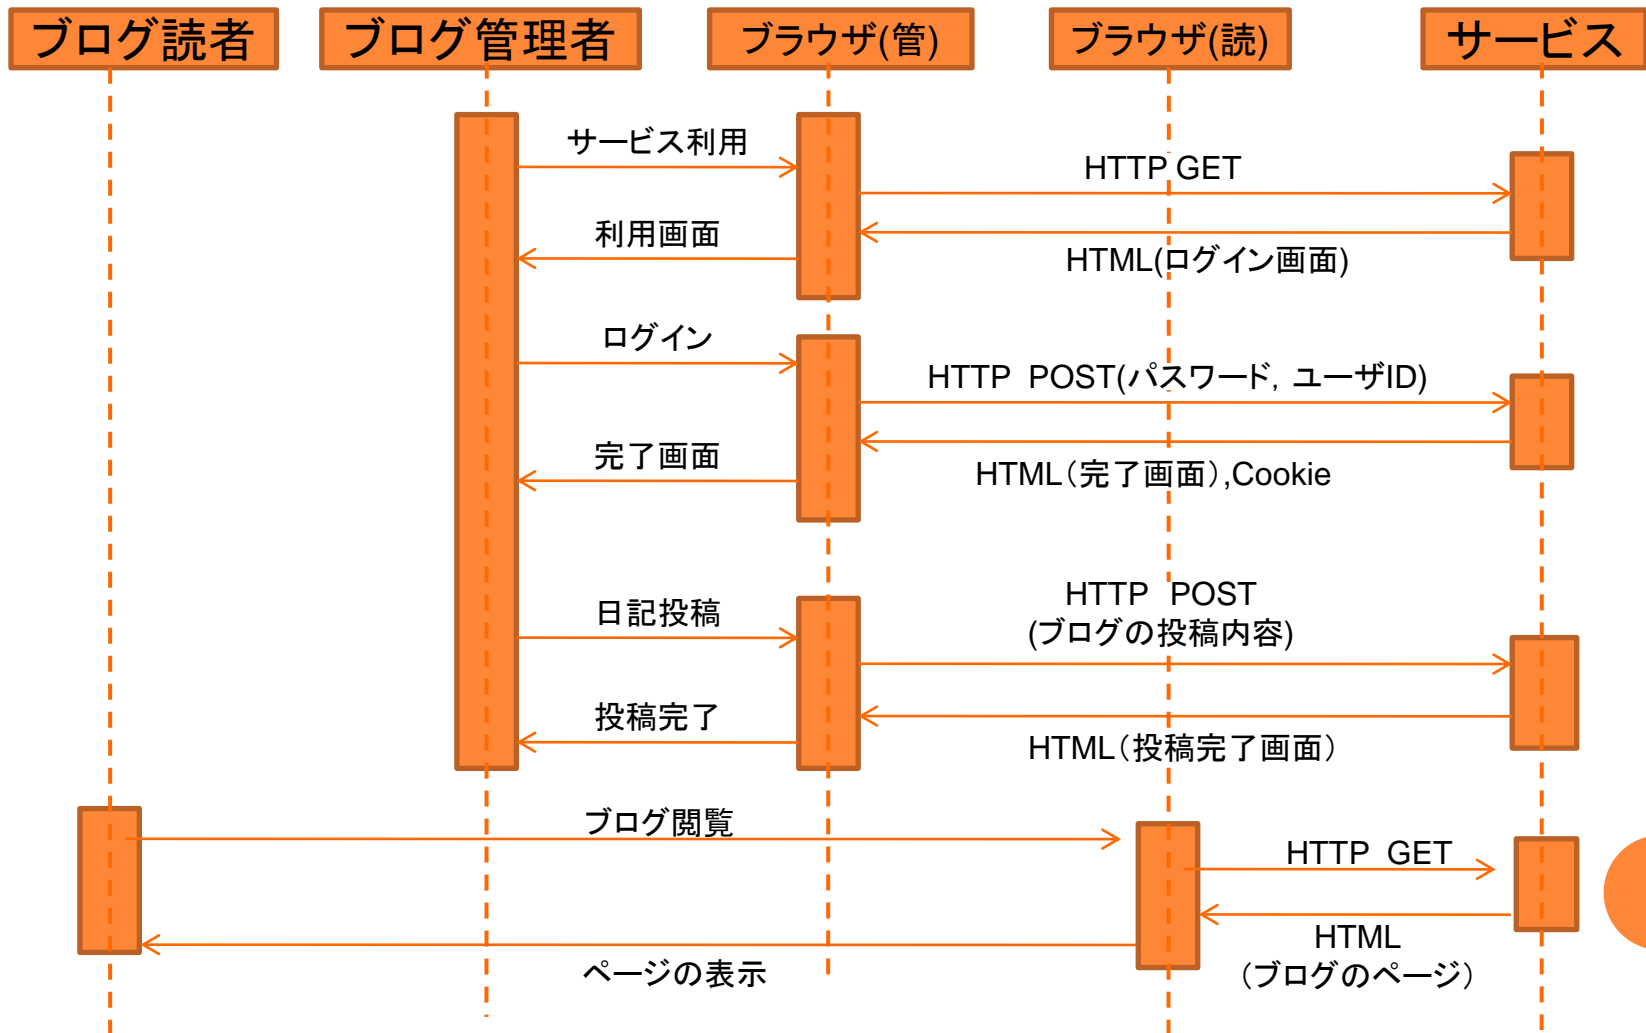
ブログ読者
ブログ管理者
ブラウザ(管)
ブラウザ(読)
サービス

サービス利用
HTTP GET
利用画面
HTML(ログイン画面)
ログイン
HTTP POST(パスワード, ユーザID)
完了画面
HTML（完了画面）,Cookie
日記投稿
HTTP POST
(ブログの投稿内容)
投稿完了
HTML（投稿完了画面）
ブログ閲覧
HTTP GET
HTML
（ブログのページ）
ページの表示